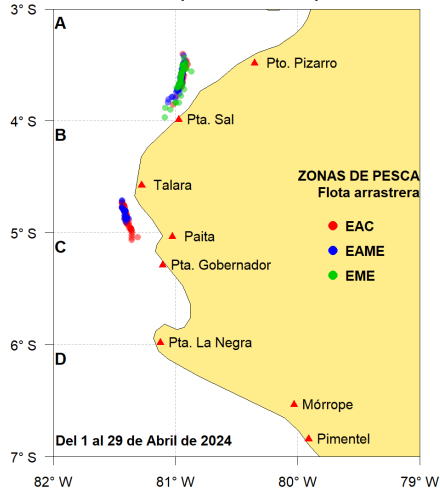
3° S
4° S
5° S
6° S
7° S

A
B
C
D

Pto. Pizarro
Pta. Sal
Talara
Paita
Pta. Gobernador
Pta. La Negra
Mórrope
Pimentel

ZONAS DE PESCA
Flota arrastrera
EAC
EAME
EME

Del 1 al 29 de Abril de 2024

82° W
81° W
80° W
79° W